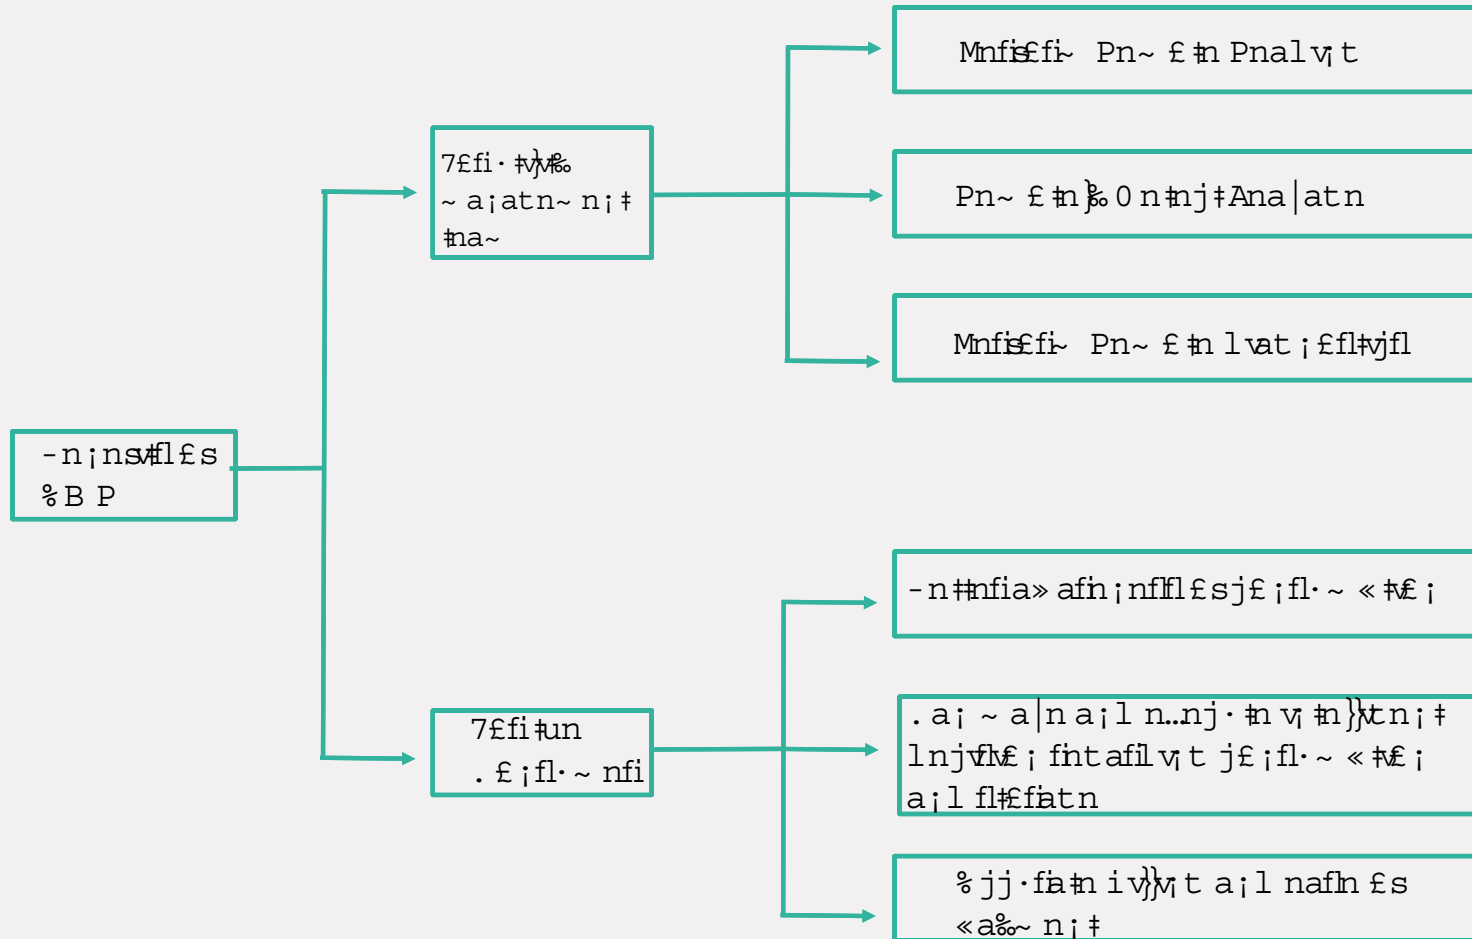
-n¡nsת⁄fl£s
%B P

7£fi·ŧvŷ⁄‰
~a¡atn~n¡ŧ
ŧna~

7£fiŧun
.£¡fl·~nfi

Mnfis£fi~ Pn~£ŧn Pnalv¡t

Pn~£ŧn}‰0nŧnjŧAna|atn

Mnfis£fi~ Pn~£ŧn lvat¡£flŧvjfl

-nŧŧnfia»afin¡nflfl£sj£¡fl·~«ŧv£¡

.a¡~a|na¡l n…nj·ŧnv¡ŧn}}vtn¡ŧ
lnjvflv£¡fintafilv¡t j£¡fl·~«ŧv£¡
a¡l flŧ£fiatn

%jj·fiaŧn iv}}v¡t a¡l nafln£s
«a‰~n¡ŧ